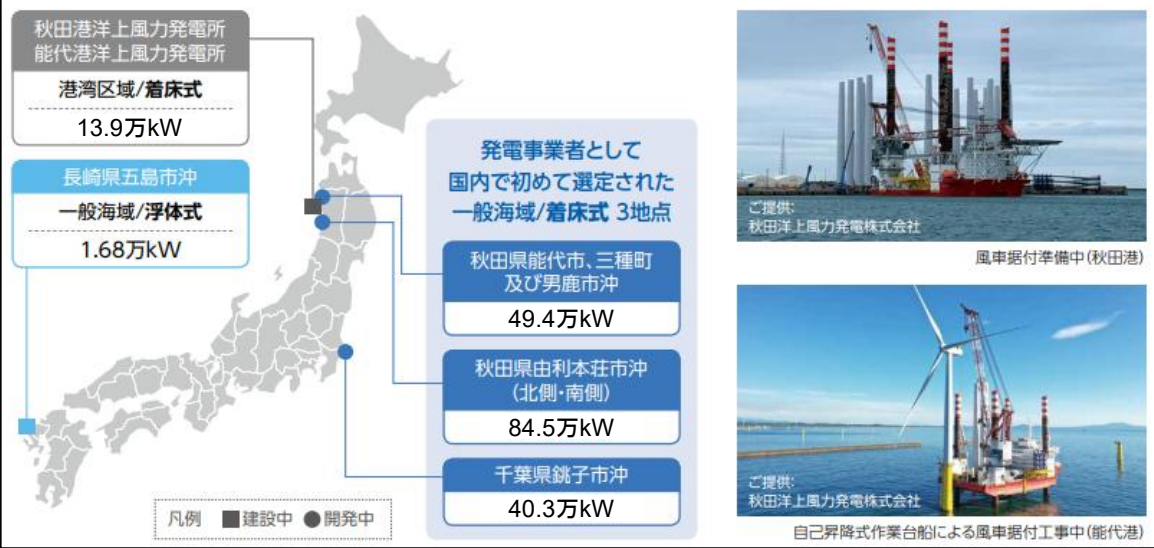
秋田港洋上風力発電所
能代港洋上風力発電所

港湾区域/着床式

13.9万kW

長崎県五島市沖

一般海域/浮体式

1.68万kW

発電事業者として
国内で初めて選定された
一般海域/着床式 3地点

秋田県能代市、三種町
及び男鹿市沖

49.4万kW

秋田県由利本荘市沖
(北側・南側)

84.5万kW

千葉県銚子市沖

40.3万kW

凡例 ■建設中 ●開発中

ご提供:
秋田洋上風力発電株式会社

風車据付準備中(秋田港)

ご提供:
秋田洋上風力発電株式会社

自己昇降式作業台船による風車据付工事中(能代港)